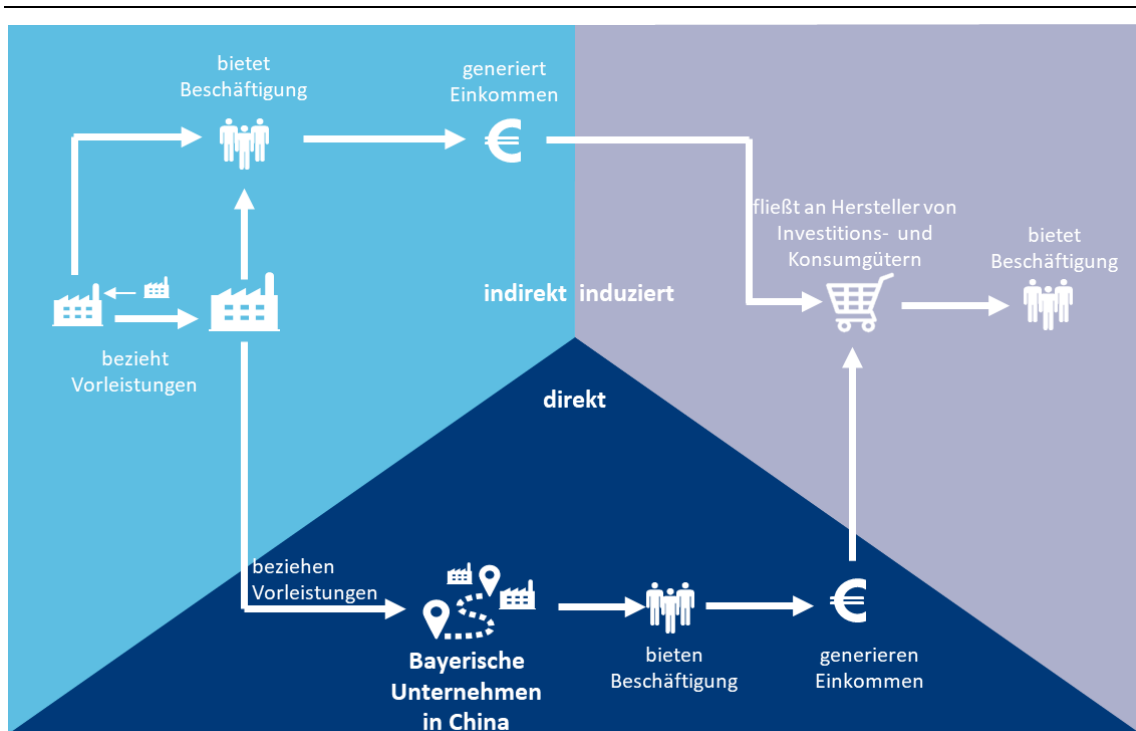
bietet Beschäftigung

generiert Einkommen

€

fließt an Hersteller von Investitions- und Konsumgütern

bietet Beschäftigung

indirekt

induziert

bezieht Vorleistungen

direkt

beziehen Vorleistungen

Bayerische Unternehmen in China

bieten Beschäftigung

€

generieren Einkommen